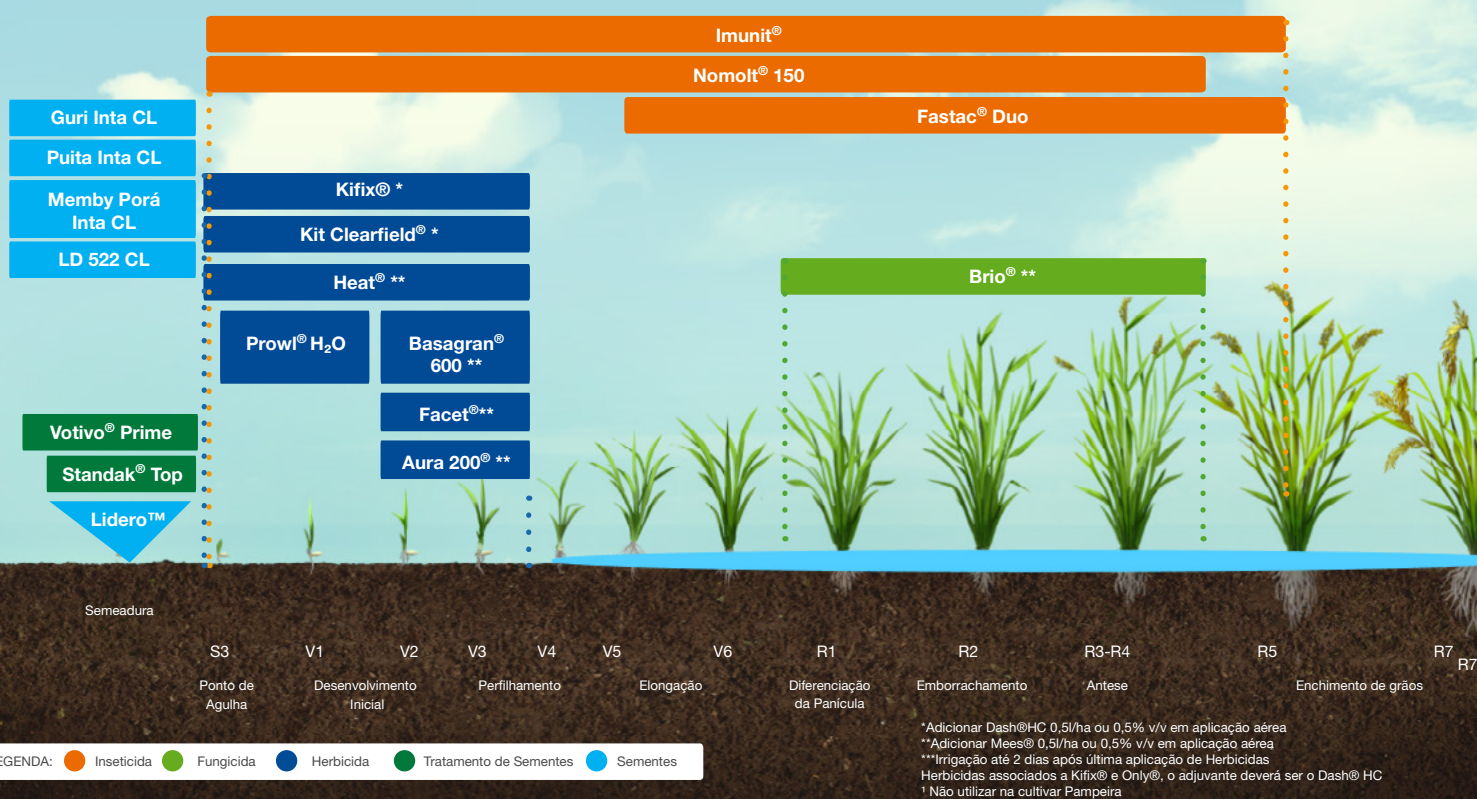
Imunit®

Nomolt® 150

Fastac® Duo

Guri Inta CL

Puita Inta CL

Memby Porá Inta CL

LD 522 CL

Kifix® *

Kit Clearfield® *

Heat® **

Brio® **

Prowl® $H_2O$

Basagran® 600 **

Facet®**

Aura 200® **

Votivo® Prime

Standak® Top

Lidero™

Semeadura

S3

V1

V2

V3

V4

V5

V6

R1

R2

R3-R4

R5

R7

R7

Ponto de Agulha

Desenvolvimento Inicial

Perfilhamento

Elongação

Diferenciação da Panícula

Emborrachamento

Antese

Enchimento de grãos

*Adicionar Dash®HC 0,5l/ha ou 0,5% v/v em aplicação aérea
**Adicionar Mees® 0,5l/ha ou 0,5% v/v em aplicação aérea
***Irrigação até 2 dias após última aplicação de Herbicidas
Herbicidas associados a Kifix® e Only®, o adjuvante deverá ser o Dash® HC
¹ Não utilizar na cultivar Pampeira

EGENDA: Inseticida Fungicida Herbicida Tratamento de Sementes Sementes